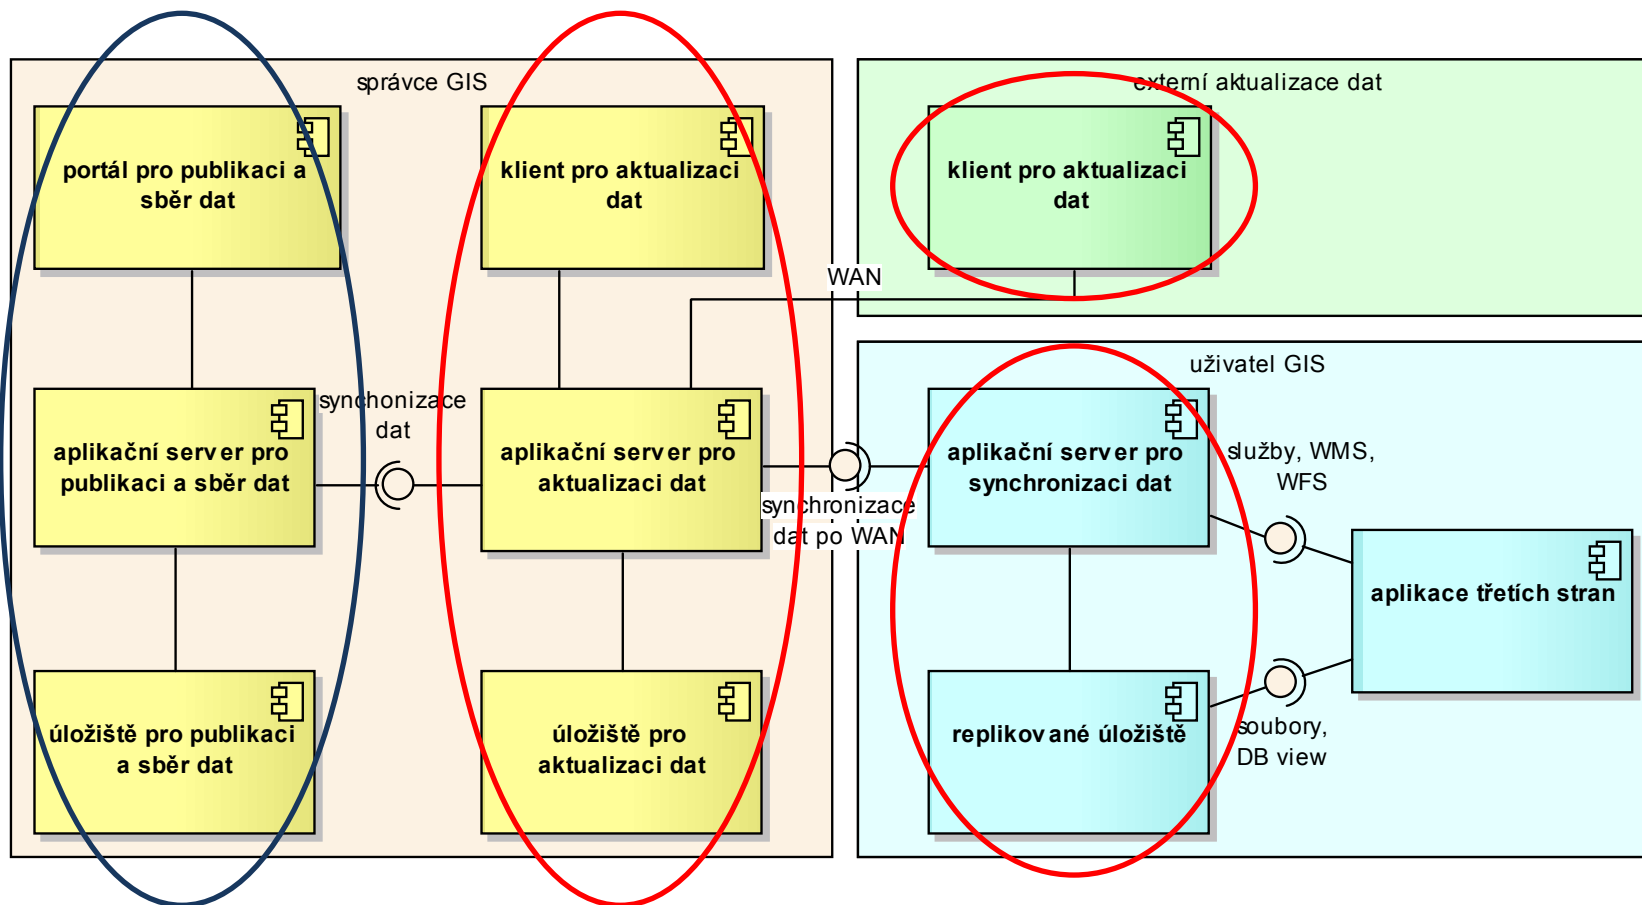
správce GIS

portál pro publikaci a sběr dat

klient pro aktualizaci dat

aplikační server pro publikaci a sběr dat

synchonizace dat

aplikační server pro aktualizaci dat

úložiště pro publikaci a sběr dat

úložiště pro aktualizaci dat

externí aktualizace dat

klient pro aktualizaci dat

WAN

uživatel GIS

aplikační server pro synchronizaci dat

synchronizace dat po WAN

služby, WMS, WFS

aplikace třetích stran

replikované úložiště

soubory, DB view